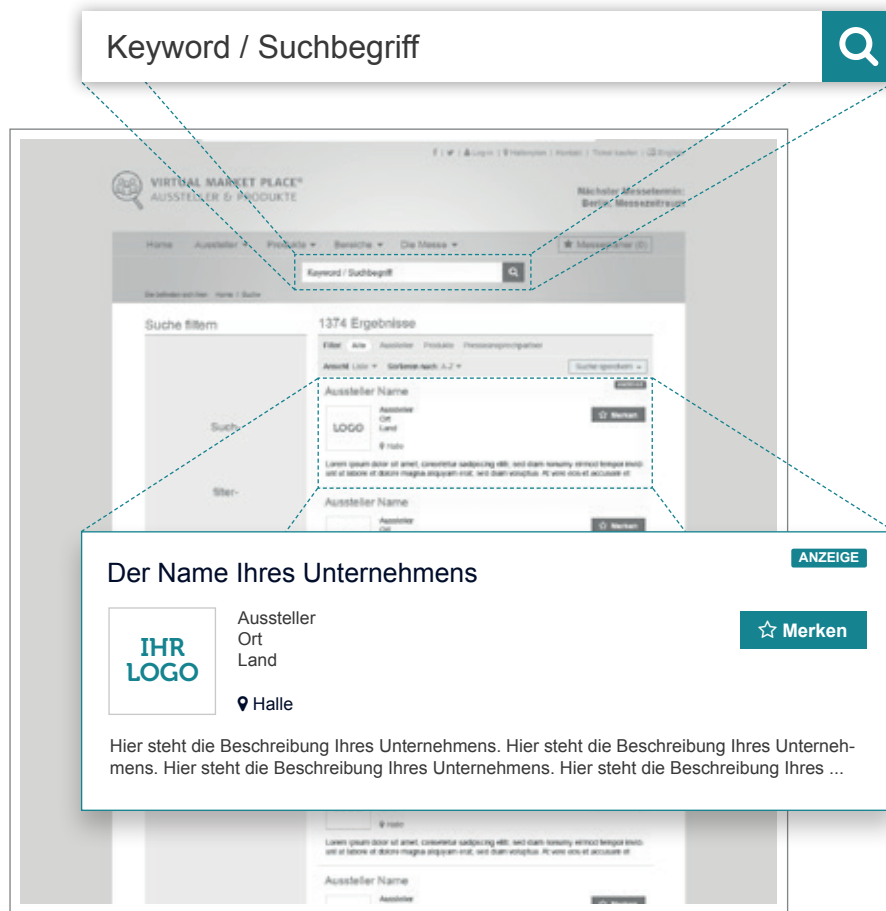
Keyword / Suchbegriff

f | 🐦 | Log-in | Hallenplan | Kontakt | Ticket kaufen | English

VIRTUAL MARKET PLACE®
AUSSTELLER & PRODUKTE

Nächster Messetermin:
Berlin, Messezeitraum

Home Aussteller ▾ Produkte ▾ Bereiche ▾ Die Messe ▾ Merkzettel (0)

Keyword / Suchbegriff

Sie befinden sich hier: Home / Suche

Suche filtern

Such-

filter-

1374 Ergebnisse

Filter: Alle Aussteller Produkte Pressesprechpartner

Ansicht: Liste ▾ Sortieren nach: A-Z ▾ Suche speichern ▾

ANZEIGE

Aussteller Name

LOGO

Aussteller
Ort
Land

Halle

Merken

Lorem ipsum dolor sit amet, consetetur sadipscing elitr, sed diam nonumy eirmod tempor invidunt ut labore et dolore magna aliquyam erat, sed diam voluptua. At vero eos et accusam et

Aussteller Name

Aussteller
Ort

Merken

ANZEIGE

Der Name Ihres Unternehmens

IHR LOGO

Aussteller
Ort
Land

Halle

☆ Merken

Hier steht die Beschreibung Ihres Unternehmens. Hier steht die Beschreibung Ihres Unternehmens. Hier steht die Beschreibung Ihres Unternehmens. Hier steht die Beschreibung Ihres ...

Halle

Lorem ipsum dolor sit amet, consetetur sadipscing elitr, sed diam nonumy eirmod tempor invidunt ut labore et dolore magna aliquyam erat, sed diam voluptua. At vero eos et accusam et

Aussteller Name

Aussteller